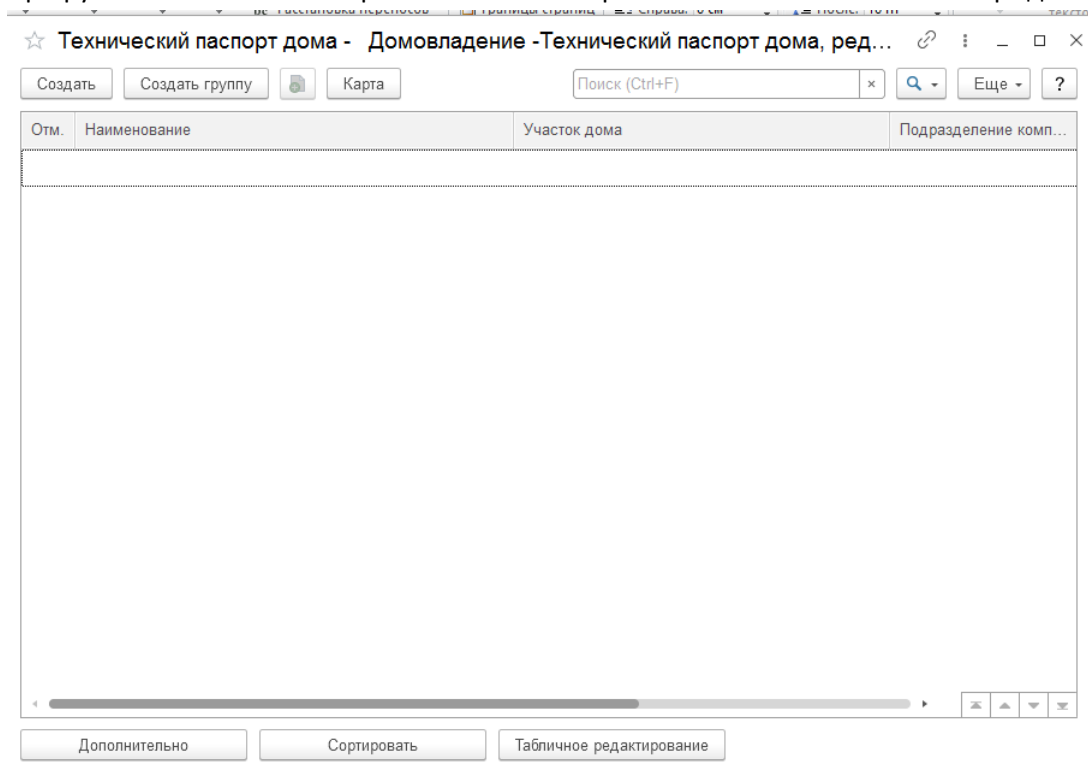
Технический паспорт дома - Домовладение -Технический паспорт дома, ред...

Создать | Создать группу | Карта | Поиск (Ctrl+F) | × | Еще | ?

| Отм. | Наименование | Участок дома | Подразделение комп... |
|---|---|---|---|

Дополнительно | Сортировать | Табличное редактирование